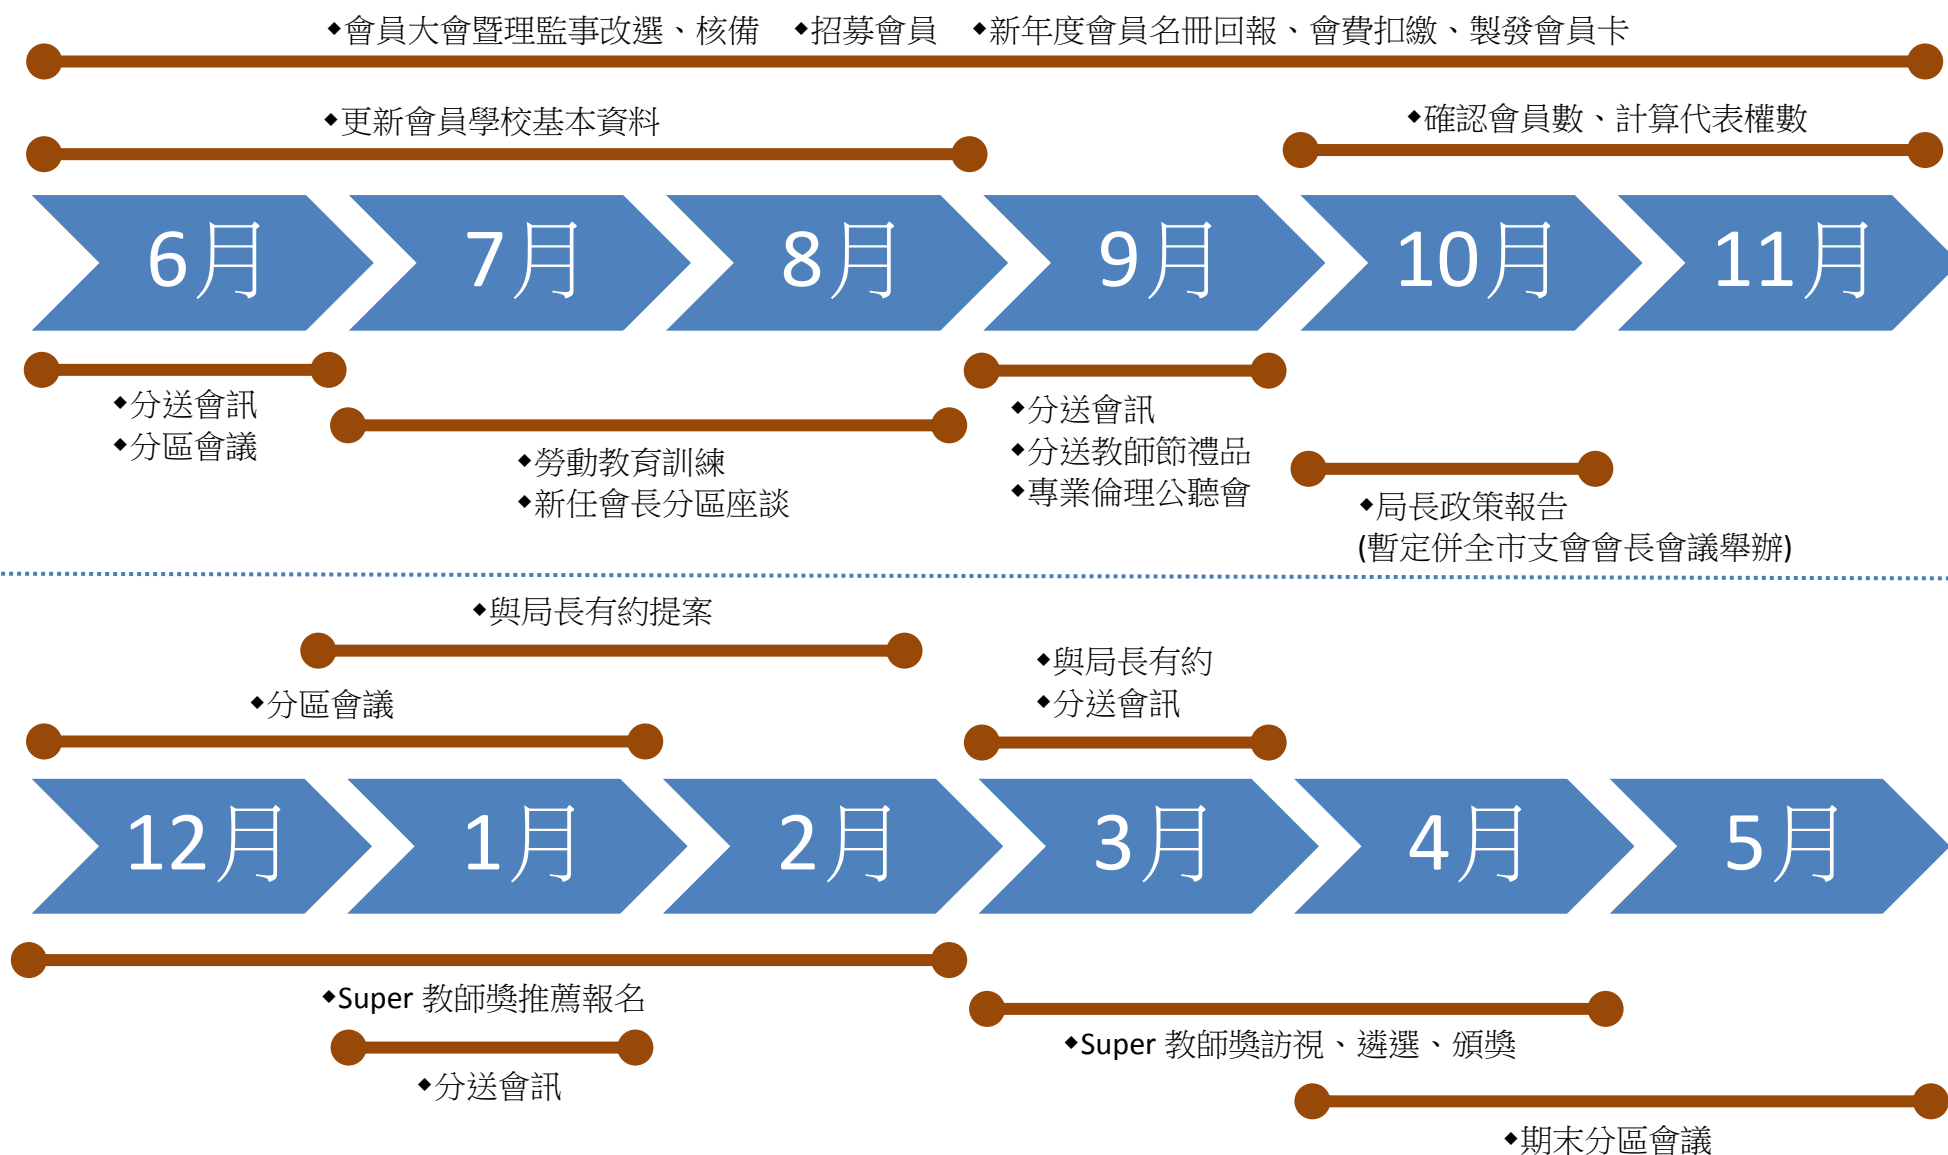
◆會員大會暨理監事改選、核備 ◆招募會員 ◆新年度會員名冊回報、會費扣繳、製發會員卡

◆更新會員學校基本資料

◆確認會員數、計算代表權數

6月 7月 8月 9月 10月 11月

◆分送會訊
◆分區會議

◆勞動教育訓練
◆新任會長分區座談

◆分送會訊
◆分送教師節禮品
◆專業倫理公聽會

◆局長政策報告
(暫定併全市支會會長會議舉辦)

◆與局長有約提案

◆分區會議

◆與局長有約
◆分送會訊

12月 1月 2月 3月 4月 5月

◆Super 教師獎推薦報名

◆分送會訊

◆Super 教師獎訪視、遴選、頒獎

◆期末分區會議